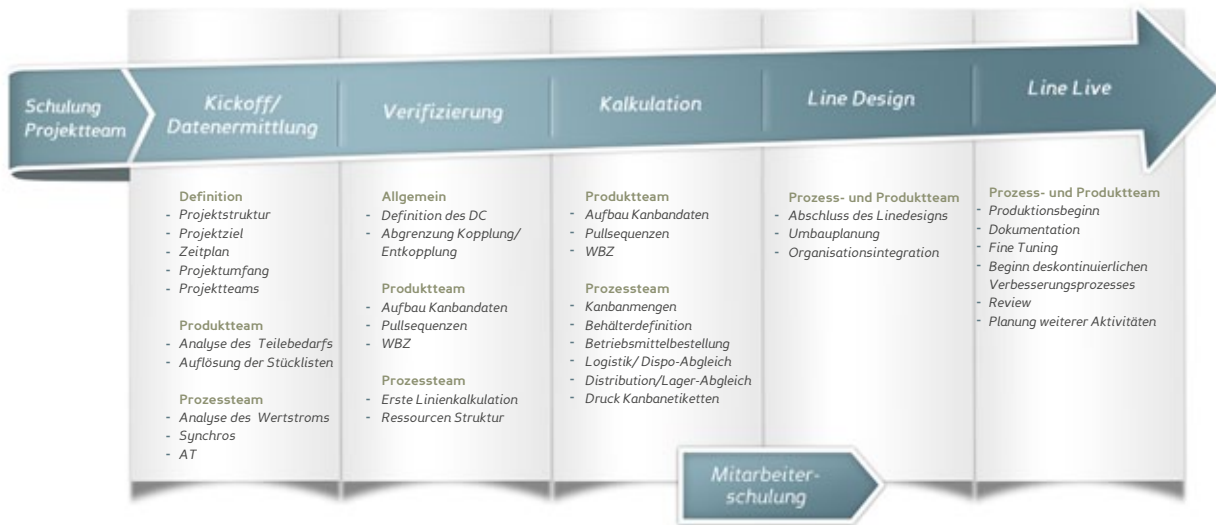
Schulung Projektteam

Kickoff/ Datenermittlung

Verifizierung

Kalkulation

Line Design

Line Live

Definition
- Projektstruktur
- Projektziel
- Zeitplan
- Projektumfang
- Projektteams

Produktteam
- Analyse des Teilebedarfs
- Auflösung der Stücklisten

Prozessteam
- Analyse des Wertstroms
- Synchros
- AT

Allgemein
- Definition des DC
- Abgrenzung Kopplung/ Entkopplung

Produktteam
- Aufbau Kanbandaten
- Pullsequenzen
- WBZ

Prozessteam
- Erste Linienkalkulation
- Ressourcen Struktur

Produktteam
- Aufbau Kanbandaten
- Pullsequenzen
- WBZ

Prozessteam
- Kanbanmengen
- Behälterdefinition
- Betriebsmittelbestellung
- Logistik/ Dispo-Abgleich
- Distribution/Lager-Abgleich
- Druck Kanbanetiketten

Prozess- und Produktteam
- Abschluss des Linedesigns
- Umbauplanung
- Organisationsintegration

Prozess- und Produktteam
- Produktionsbeginn
- Dokumentation
- Fine Tuning
- Beginn deskontinuierlichen Verbesserungsprozesses
- Review
- Planung weiterer Aktivitäten

Mitarbeiterschulung